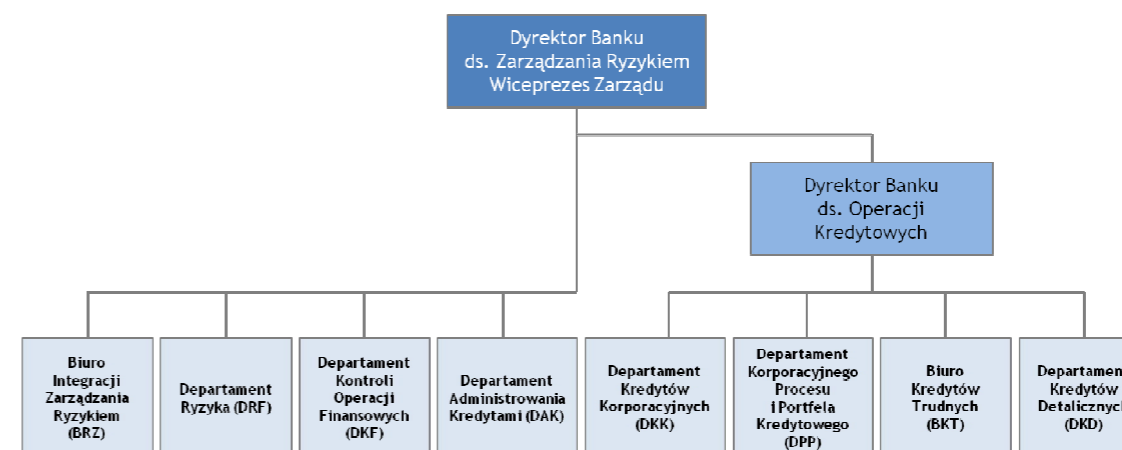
Dyrektor Banku
ds. Zarządzania Ryzykiem
Wiceprezes Zarządu

Dyrektor Banku
ds. Operacji
Kredytowych

Biuro
Integracji
Zarządzania
Ryzykiem
(BRZ)

Departament
Ryzyka (DRF)

Departament
Kontroli
Operacji
Finansowych
(DKF)

Departament
Administrowania
Kredytami (DAK)

Departament
Kredytów
Korporacyjnych
(DKK)

Departament
Korporacyjnego
Procesu
i Portfela
Kredytowego
(DPP)

Biuro
Kredytów
Trudnych
(BKT)

Departamen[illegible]
Kredytów
Detalicznyc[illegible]
(DKD)